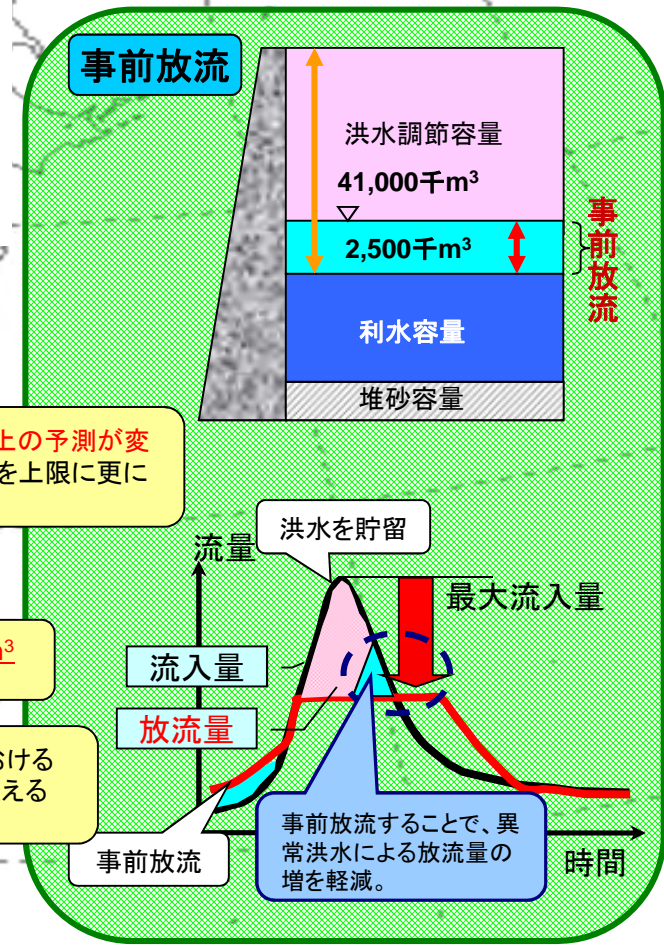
事前放流

洪水調節容量

41,000千$m^3$

2,500千$m^3$

事前放流

利水容量

堆砂容量

上の予測が変

を上限に更に

$m^3$

おける

える

洪水を貯留

流量

最大流入量

流入量

放流量

事前放流

事前放流することで、異常洪水による放流量の増を軽減。

時間